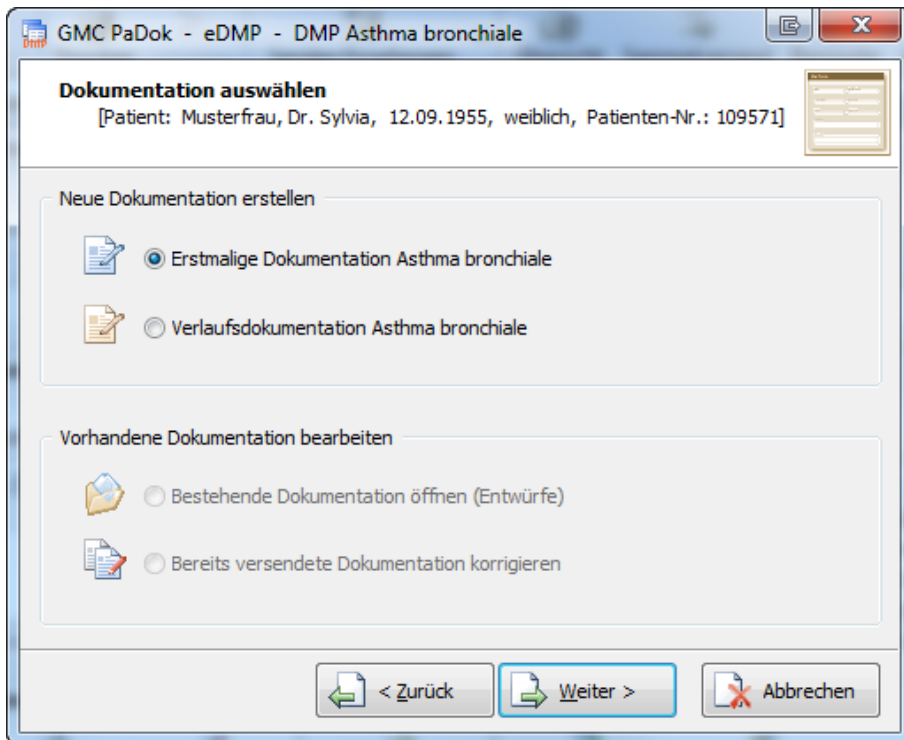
GMC PaDok - eDMP - DMP Asthma bronchiale

Dokumentation auswählen
[Patient: Musterfrau, Dr. Sylvia, 12.09.1955, weiblich, Patienten-Nr.: 109571]

Neue Dokumentation erstellen

Erstmalige Dokumentation Asthma bronchiale

Verlaufsdokumentation Asthma bronchiale

Vorhandene Dokumentation bearbeiten

Bestehende Dokumentation öffnen (Entwürfe)

Bereits versendete Dokumentation korrigieren

< Zurück

Weiter >

Abbrechen